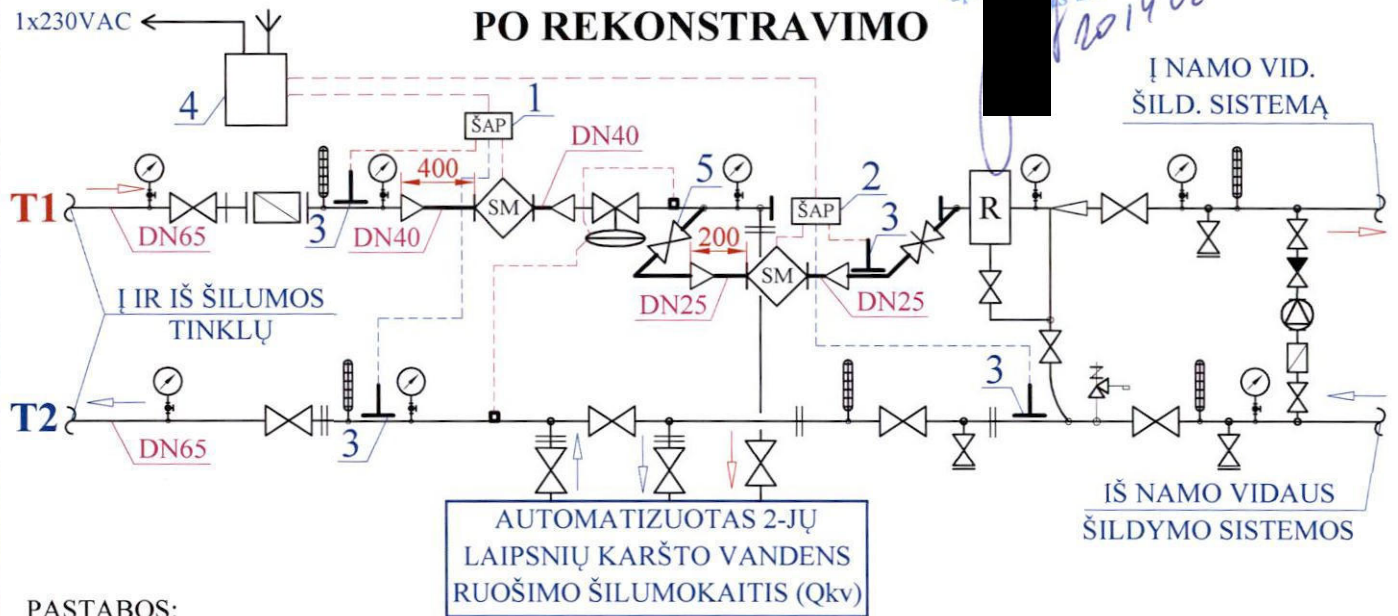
1x230VAC

PO REKONSTRAVIMO

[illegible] 2014 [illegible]

Į NAMO VID. ŠILD. SISTEMĄ

4

1

ŠAP

DN40

400

5

2

ŠAP

3

R

T1

DN65

3

DN40

SM

200

SM

DN25

DN25

Į IR IŠ ŠILUMOS TINKLŲ

3

T2

DN65

3

AUTOMATIZUOTAS 2-JŲ LAIPSNIŲ KARŠTO VANDENS RUOŠIMO ŠILUMOKAITIS (Qkv)

IŠ NAMO VIDAUS ŠILDYMO SISTEMOS

PASTABOS: